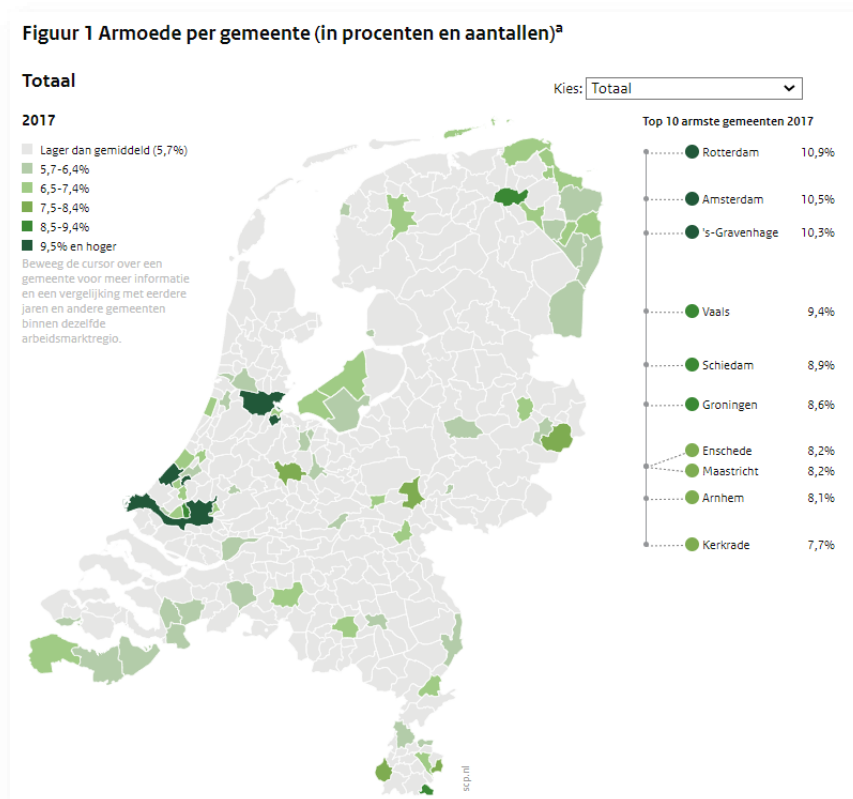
Figuur 1 Armoede per gemeente (in procenten en aantallen)$^a$

Totaal

Kies: Totaal

2017

Lager dan gemiddeld (5,7%)
5,7-6,4%
6,5-7,4%
7,5-8,4%
8,5-9,4%
9,5% en hoger

Beweeg de cursor over een gemeente voor meer informatie en een vergelijking met eerdere jaren en andere gemeenten binnen dezelfde arbeidsmarktregio.

Top 10 armste gemeenten 2017

| | |
|---|---|
| Rotterdam | 10,9% |
| Amsterdam | 10,5% |
| 's-Gravenhage | 10,3% |
| Vaals | 9,4% |
| Schiedam | 8,9% |
| Groningen | 8,6% |
| Enschede | 8,2% |
| Maastricht | 8,2% |
| Arnhem | 8,1% |
| Kerkrade | 7,7% |

scp.nl